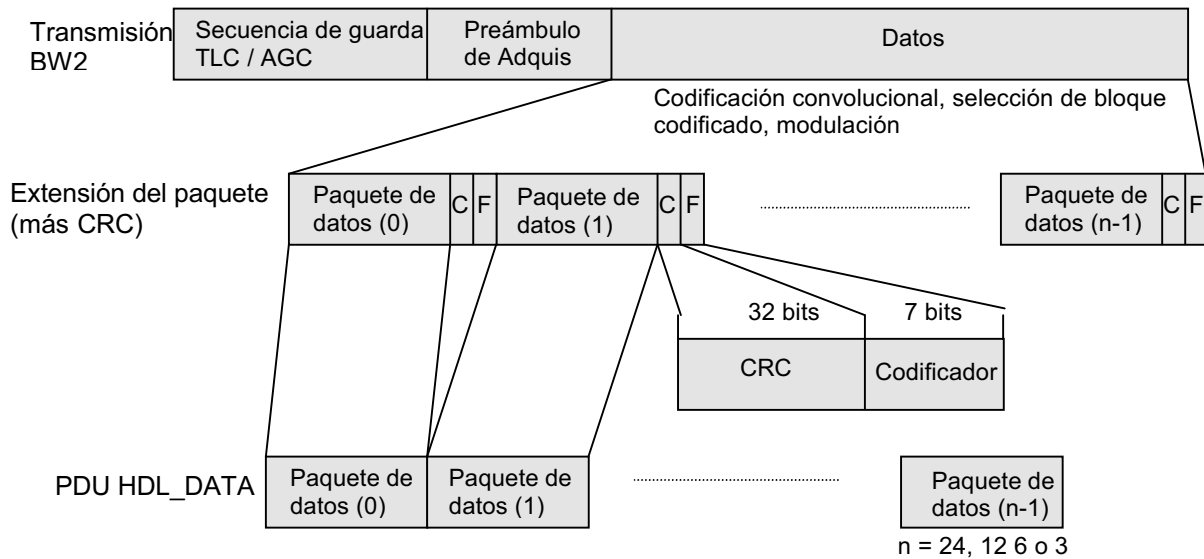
Transmisión BW2

Secuencia de guarda TLC / AGC

Preámbulo de Adquis

Datos

Codificación convolucional, selección de bloque codificado, modulación

Extensión del paquete (más CRC)

Paquete de datos (0)

C

F

Paquete de datos (1)

C

F

Paquete de datos (n-1)

C

F

32 bits

7 bits

CRC

Codificador

PDU HDL_DATA

Paquete de datos (0)

Paquete de datos (1)

Paquete de datos (n-1)

n = 24, 12 6 o 3